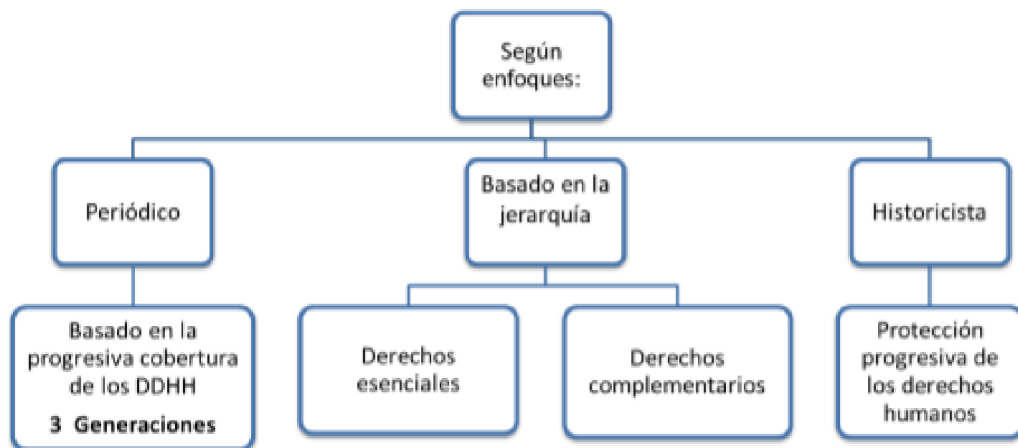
Según enfoques:

Periódico

Basado en la jerarquía

Historicista

Basado en la progresiva cobertura de los DDHH

3 Generaciones

Derechos esenciales

Derechos complementarios

Protección progresiva de los derechos humanos